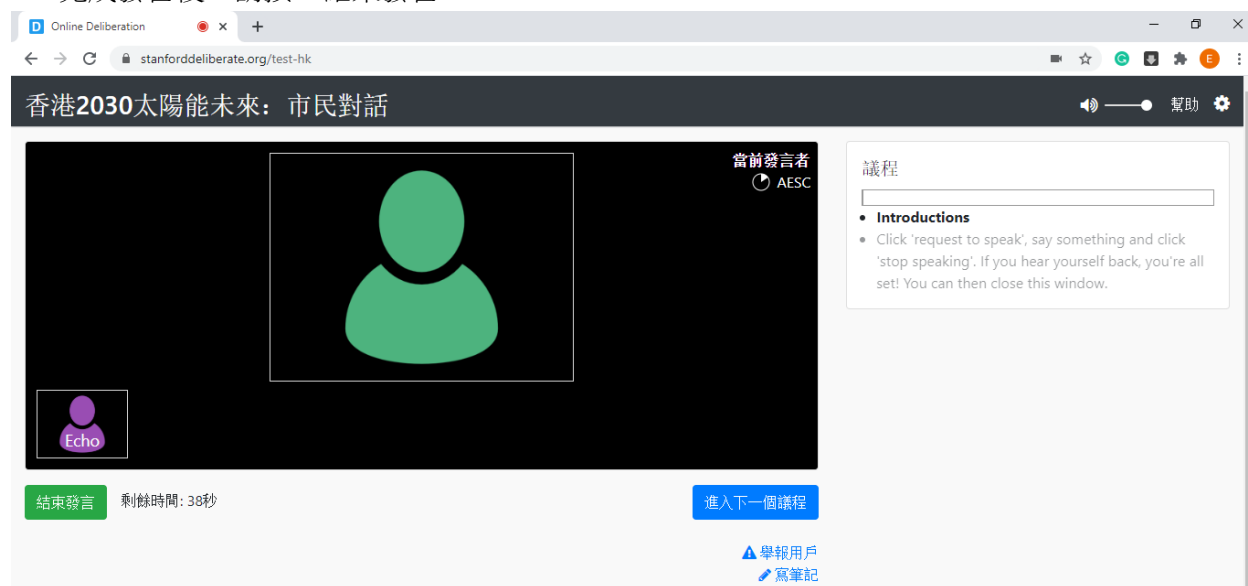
Online Deliberation
stanforddeliberate.org/test-hk
E
香港2030太陽能未來：市民對話
幫助
當前發言者
AESC
Echo
議程
• Introductions
• Click 'request to speak', say something and click 'stop speaking'. If you hear yourself back, you're all set! You can then close this window.
結束發言
剩餘時間: 38秒
進入下一個議程
舉報用戶
寫筆記